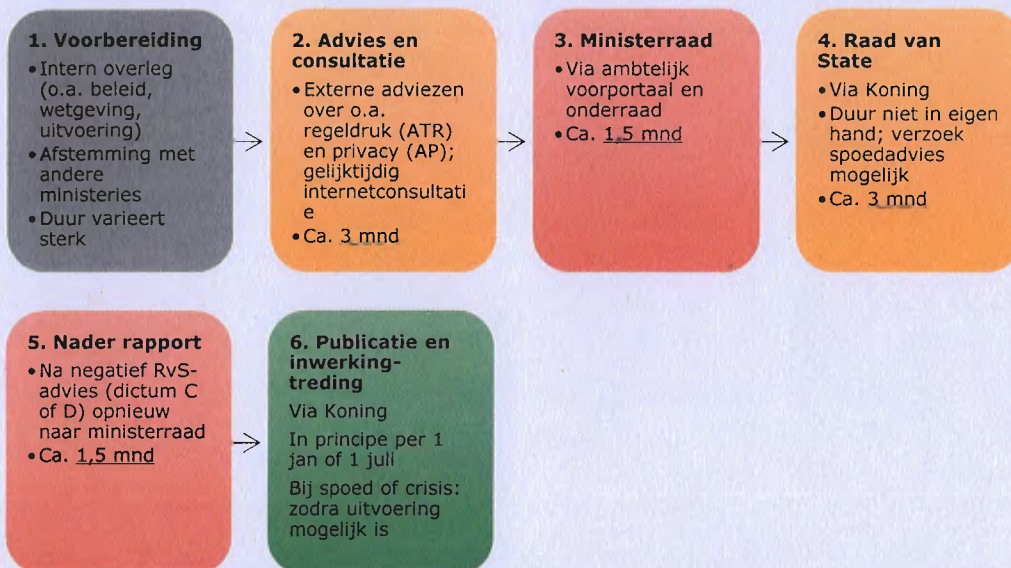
1. Voorbereiding
• Intern overleg (o.a. beleid, wetgeving, uitvoering)
• Afstemming met andere ministeries
• Duur varieert sterk

2. Advies en consultatie
• Externe adviezen over o.a. regeldruk (ATR) en privacy (AP); gelijktijdig internetconsultatie
• Ca. 3 mnd

3. Ministerraad
• Via ambtelijk voorportaal en onderraad
• Ca. 1,5 mnd

4. Raad van State
• Via Koning
• Duur niet in eigen hand; verzoek spoedadvies mogelijk
• Ca. 3 mnd

5. Nader rapport
• Na negatief RvS-advies (dictum C of D) opnieuw naar ministerraad
• Ca. 1,5 mnd

6. Publicatie en inwerkingtreding
Via Koning
In principe per 1 jan of 1 juli
Bij spoed of crisis: zodra uitvoering mogelijk is